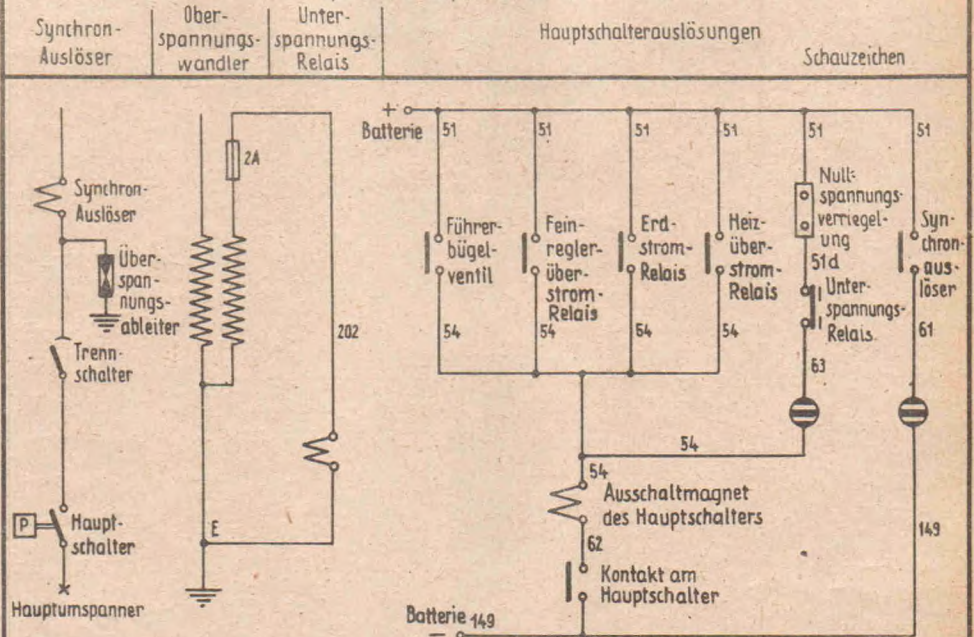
| Synchron-Auslöser | Überspannungswandler | Unterspannungs-Relais | Hauptschalterauslösungen | Schauzeichen |
|---|---|---|---|---|

Synchron-Auslöser

Überspannungsableiter

Trennschalter

P

Hauptschalter

Hauptumspanner

2A

E

202

+

Batterie

51

51

51

51

51

51

Führerbügelventil

Feinreglerüberstrom-Relais

Erdstrom-Relais

Heizüberstrom-Relais

Nullspannungsverriegelung

51d

Unterspannungs-Relais

Synchronauslöser

54

54

54

54

63

61

54

54

Ausschaltmagnet des Hauptschalters

62

Kontakt am Hauptschalter

149

Batterie 149

−